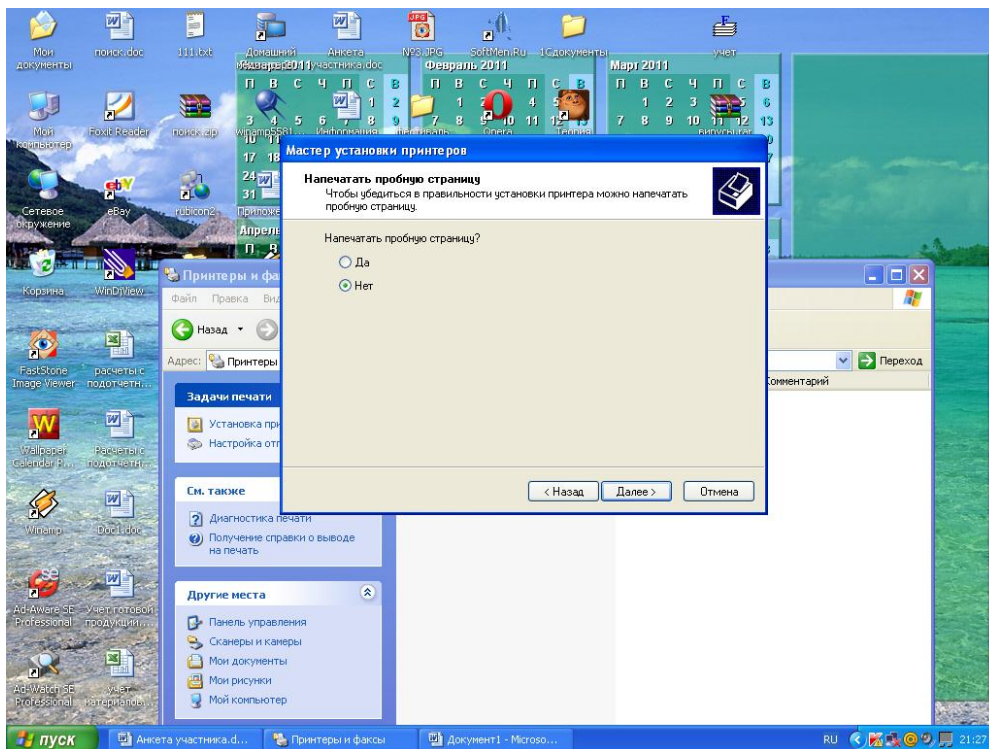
Мои документы
поиск.doc
111.txt
Домашний
Анкета участника.doc
№3.JPG
SoftMenu.Ru
1Сдокументы
учет

Январь 2011
П В С Ч П С В
1 2
3 4 5 6 7 8 9
10 11
17 18
24
31

Февраль 2011
П В С Ч П С В
1 2 3 4 5 6
7 8 9 10 11 12 13

Март 2011
П В С Ч П С В
1 2 3 4 5 6
7 8 9 10 11 12 13

Апрель
П В

Мои компьютер
Foxit Reader
поиск.zip
winamp5581
Информация
Opera
Теория
выпуски.rar
Сетевое окружение
eBay
rubicon2
Приложе
Корзина
WinDjView
FastStone Image Viewer
расчеты с подотчетн...
Wallpaper Calendar P...
Расчеты с подотчетн...
Winamp
Doc1.doc
Ad-Aware SE Professional
Учет готовой продукции...
Ad-Watch SE Professional
учет материалов...

Мастер установки принтеров
Напечатать пробную страницу
Чтобы убедиться в правильности установки принтера можно напечатать пробную страницу.
Напечатать пробную страницу?
Да
Нет
< Назад
Далее >
Отмена

Принтеры и факсы
Файл Правка Вид
Назад
Адрес: Принтеры
Переход
Комментарий
Задачи печати
Установка при
Настройка отп
См. также
Диагностика печати
Получение справки о выводе на печать
Другие места
Панель управления
Сканеры и камеры
Мои документы
Мои рисунки
Мой компьютер

пуск
Анкета участника.d...
Принтеры и факсы
Документ1 - Microso...
RU
21:27